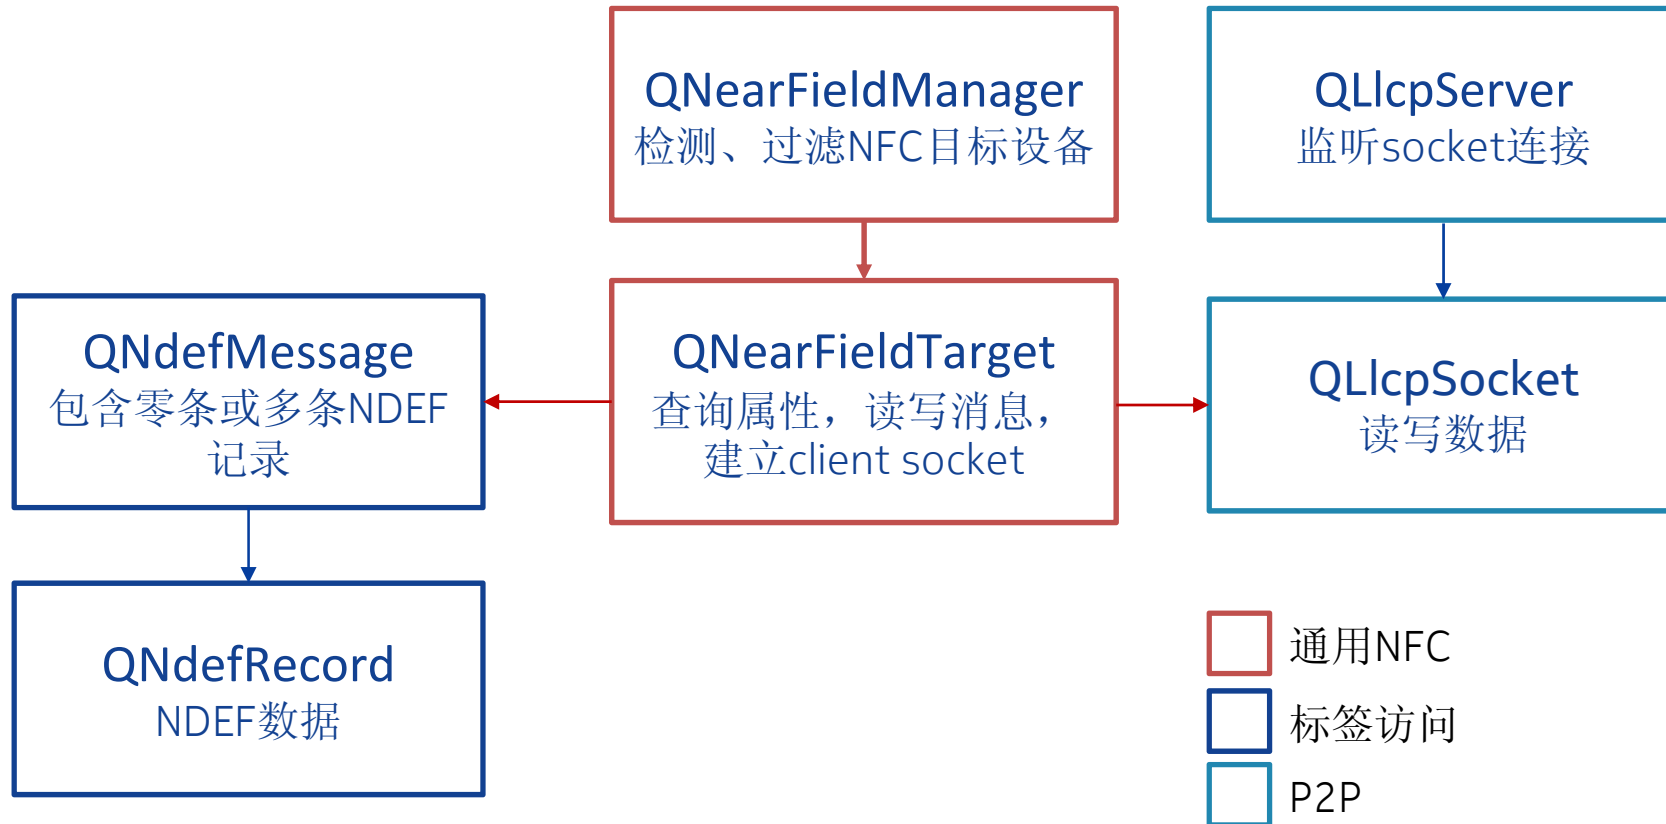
QNearFieldManager
检测、过滤NFC目标设备

QLlcpServer
监听socket连接

QNdefMessage
包含零条或多条NDEF记录

QNearFieldTarget
查询属性，读写消息，建立client socket

QLlcpSocket
读写数据

QNdefRecord
NDEF数据

通用NFC
标签访问
P2P